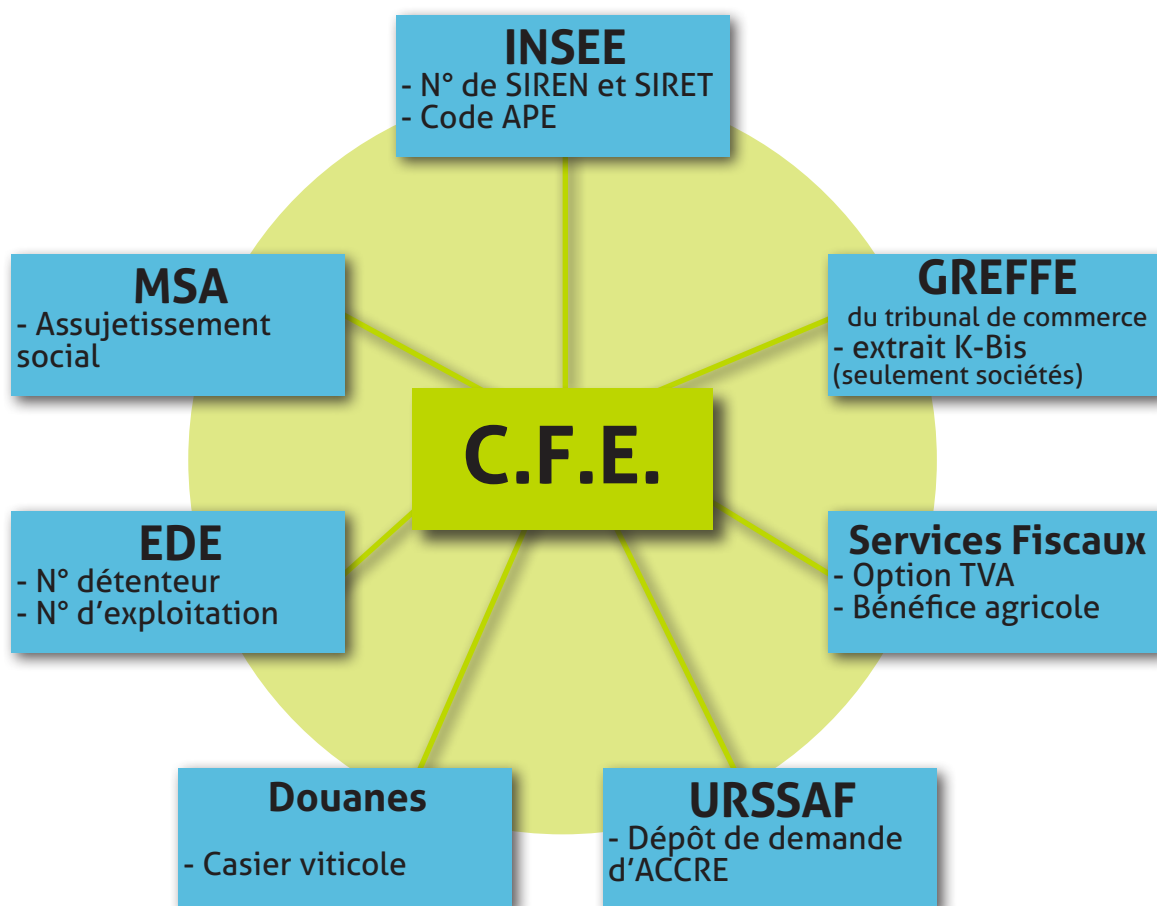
INSEE
- N° de SIREN et SIRET
- Code APE

MSA
- Assujetissement social

GREFFE
du tribunal de commerce
- extrait K-Bis
(seulement sociétés)

C.F.E.

EDE
- N° détenteur
- N° d'exploitation

Services Fiscaux
- Option TVA
- Bénéfice agricole

Douanes
- Casier viticole

URSSAF
- Dépôt de demande d'ACCRE